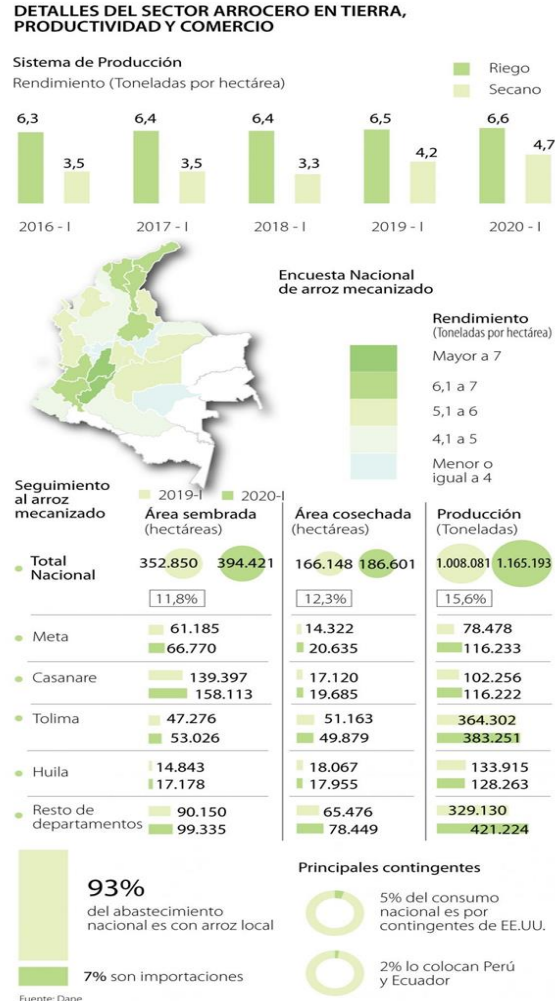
DETALLES DEL SECTOR ARROCERO EN TIERRA, PRODUCTIVIDAD Y COMERCIO

Sistema de Producción
Rendimiento (Toneladas por hectárea)

Riego
Secano

| | Riego | Secano |
|---|---|---|
| 2016 - I | 6,3 | 3,5 |
| 2017 - I | 6,4 | 3,5 |
| 2018 - I | 6,4 | 3,3 |
| 2019 - I | 6,5 | 4,2 |
| 2020 - I | 6,6 | 4,7 |

Encuesta Nacional de arroz mecanizado

Rendimiento (Toneladas por hectárea)
Mayor a 7
6,1 a 7
5,1 a 6
4,1 a 5
Menor o igual a 4

Seguimiento al arroz mecanizado
2019-I 2020-I

| | Área sembrada (hectáreas) | Área cosechada (hectáreas) | Producción (Toneladas) |
|---|---|---|---|
| Total Nacional | 352.850 394.421 | 166.148 186.601 | 1.008.081 1.165.193 |
| | 11,8% | 12,3% | 15,6% |
| Meta | 61.185 66.770 | 14.322 20.635 | 78.478 116.233 |
| Casanare | 139.397 158.113 | 17.120 19.685 | 102.256 116.222 |
| Tolima | 47.276 53.026 | 51.163 49.879 | 364.302 383.251 |
| Huila | 14.843 17.178 | 18.067 17.955 | 133.915 128.263 |
| Resto de departamentos | 90.150 99.335 | 65.476 78.449 | 329.130 421.224 |

93%
del abastecimiento nacional es con arroz local

7% son importaciones

Principales contingentes
5% del consumo nacional es por contingentes de EE.UU.
2% lo colocan Perú y Ecuador

Fuente: Dane